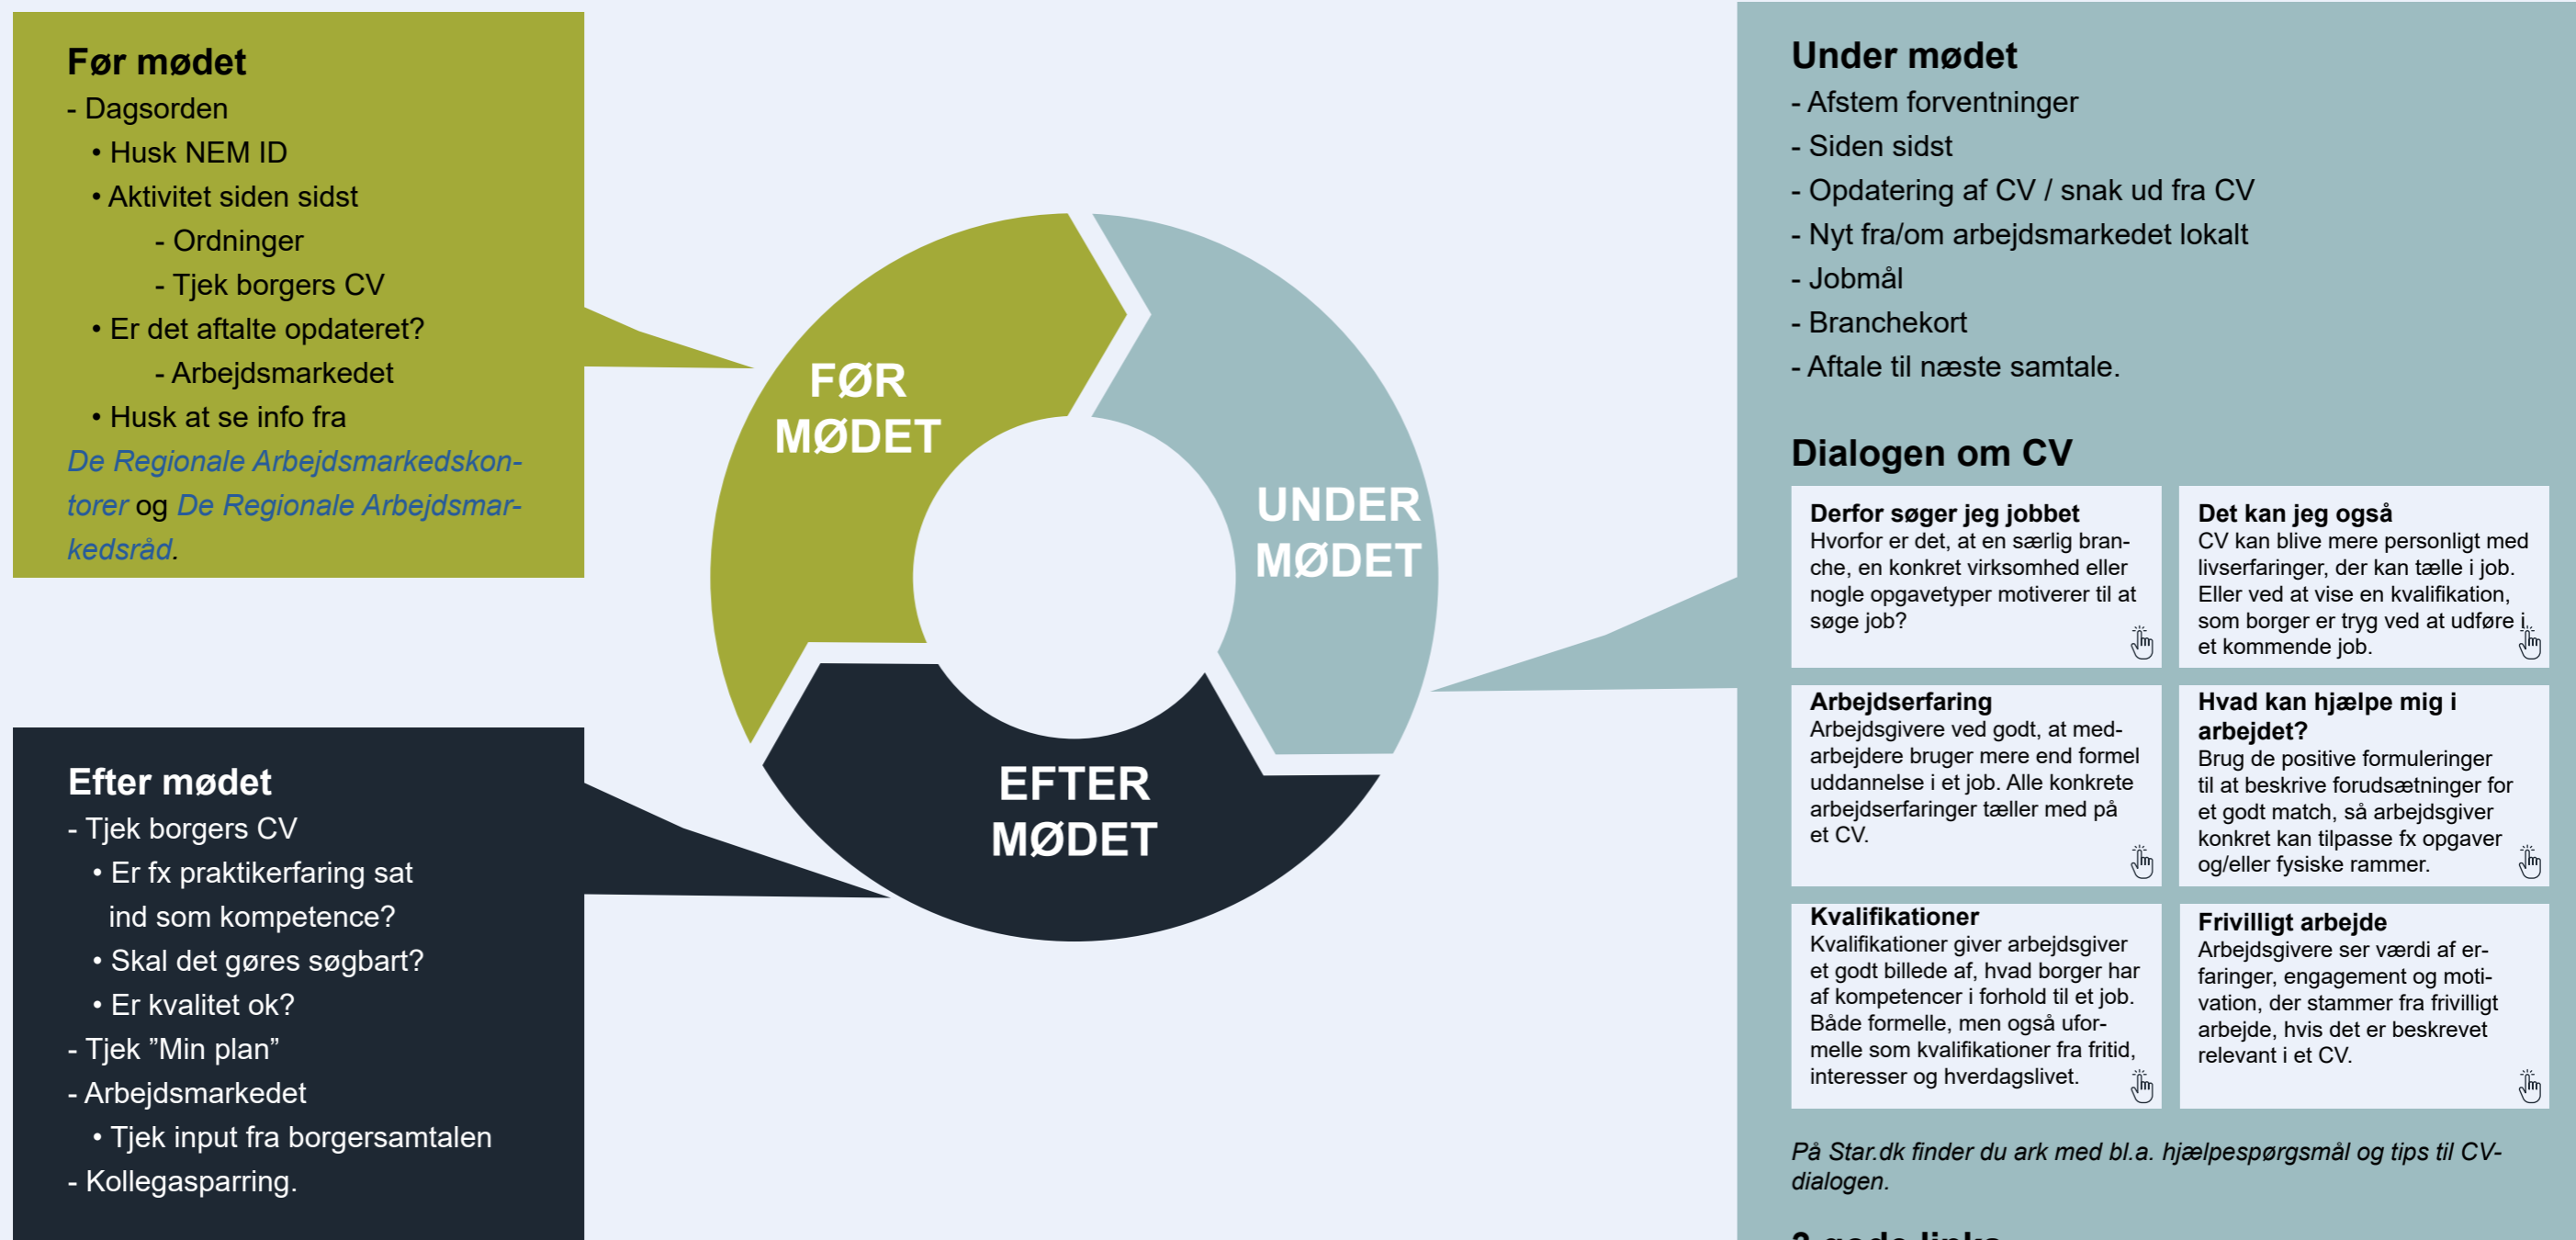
**Før mødet**
- Dagsorden
• Husk NEM ID
• Aktivitet siden sidst
- Ordninger
- Tjek borgers CV
• Er det aftalte opdateret?
- Arbejdsmarkedet
• Husk at se info fra
De Regionale Arbejdsmarkedskontorer og De Regionale Arbejdsmarkedsråd.

FØR MØDET

UNDER MØDET

EFTER MØDET

**Efter mødet**
- Tjek borgers CV
• Er fx praktikerfaring sat ind som kompetence?
• Skal det gøres søgbart?
• Er kvalitet ok?
- Tjek ”Min plan”
- Arbejdsmarkedet
• Tjek input fra borgersamtalen
- Kollegasparring.

**Under mødet**
- Afstem forventninger
- Siden sidst
- Opdatering af CV / snak ud fra CV
- Nyt fra/om arbejdsmarkedet lokalt
- Jobmål
- Branchekort
- Aftale til næste samtale.

**Dialogen om CV**

**Derfor søger jeg jobbet**
Hvorfor er det, at en særlig branche, en konkret virksomhed eller nogle opgavetyper motiverer til at søge job?

**Det kan jeg også**
CV kan blive mere personligt med livserfaringer, der kan tælle i job. Eller ved at vise en kvalifikation, som borger er tryg ved at udføre i et kommende job.

**Arbejdserfaring**
Arbejdsgivere ved godt, at medarbejdere bruger mere end formel uddannelse i et job. Alle konkrete arbejdserfaringer tæller med på et CV.

**Hvad kan hjælpe mig i arbejdet?**
Brug de positive formuleringer til at beskrive forudsætninger for et godt match, så arbejdsgiver konkret kan tilpasse fx opgaver og/eller fysiske rammer.

**Kvalifikationer**
Kvalifikationer giver arbejdsgiver et godt billede af, hvad borger har af kompetencer i forhold til et job. Både formelle, men også uformelle som kvalifikationer fra fritid, interesser og hverdagslivet.

**Frivilligt arbejde**
Arbejdsgivere ser værdi af erfaringer, engagement og motivation, der stammer fra frivilligt arbejde, hvis det er beskrevet relevant i et CV.

*På Star.dk finder du ark med bl.a. hjælpespørgsmål og tips til CV-dialogen.*

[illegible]